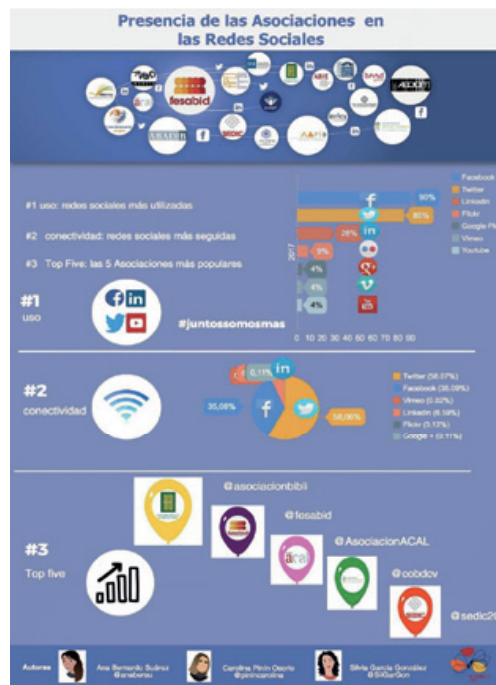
Presencia de las Asociaciones en las Redes Sociales

fesabid

SEDIC

#1 uso: redes sociales más utilizadas

#2 conectividad: redes sociales más seguidas

#3 Top Five: las 5 Asociaciones más populares

2017

90%

80%

28%

9%

4%

4%

4%

0 10 20 30 40 50 60 70 80 90

Facebook
Twitter
Linkedin
Flickr
Google Plus
Vimeo
Youtube

#1
uso

#juntossomosmas

#2
conectividad

0,11%

35,08%

58,06%

Twitter (58,07%)
Facebook (35,08%)
Vimeo (0,02%)
Linkedin (6,58%)
Flickr (0,12%)
Google + (0,11%)

#3
Top five

@asociacionbibli

@fesabid

@AsociacionACAL

@cobdcv

@sedic2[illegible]

Autoras

Ana Bernardo Suárez
@anabernau

Carolina Pinin Osorio
@pinincarolina

Silvia García González
@SiGarGon